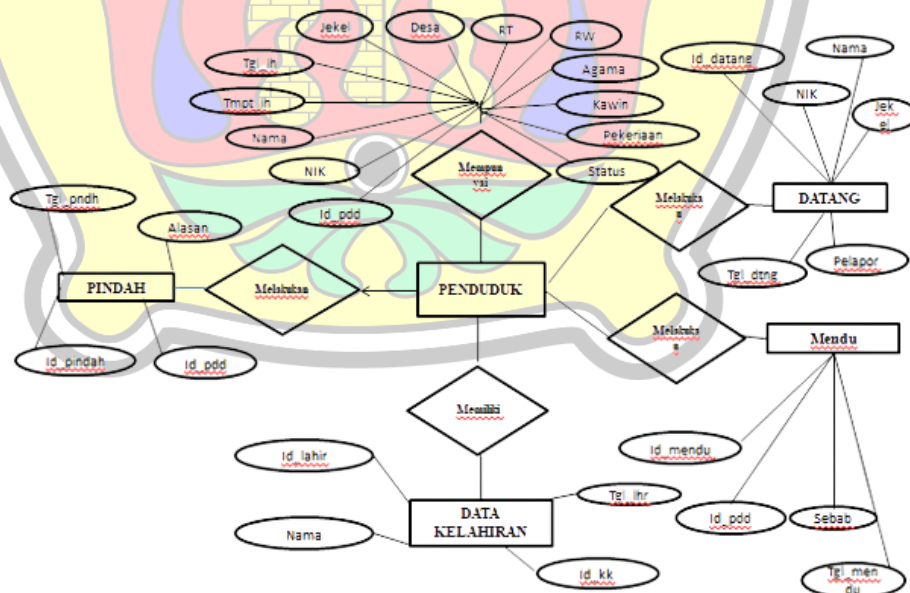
Jekel

Desa

RT

RW

Tgl_lh

Agama

Tmpt_lh

Kawin

Nama

Pekerjaan

NIK

Mempunyai

Status

Id_pdd

Id_datang

Nama

NIK

Jekel

Melakukan

DATANG

Tgl_pndh

Alasan

Pelapor

Tgl_dtng

PINDAH

Melakukan

PENDUDUK

Melakukan

Mendu

Id_pindah

Id_pdd

Memiliki

Id_mendu

Id_lahir

Tgl_lhr

DATA KELAHIRAN

Id_pdd

Sebab

Nama

Id_kk

Tgl_mendu